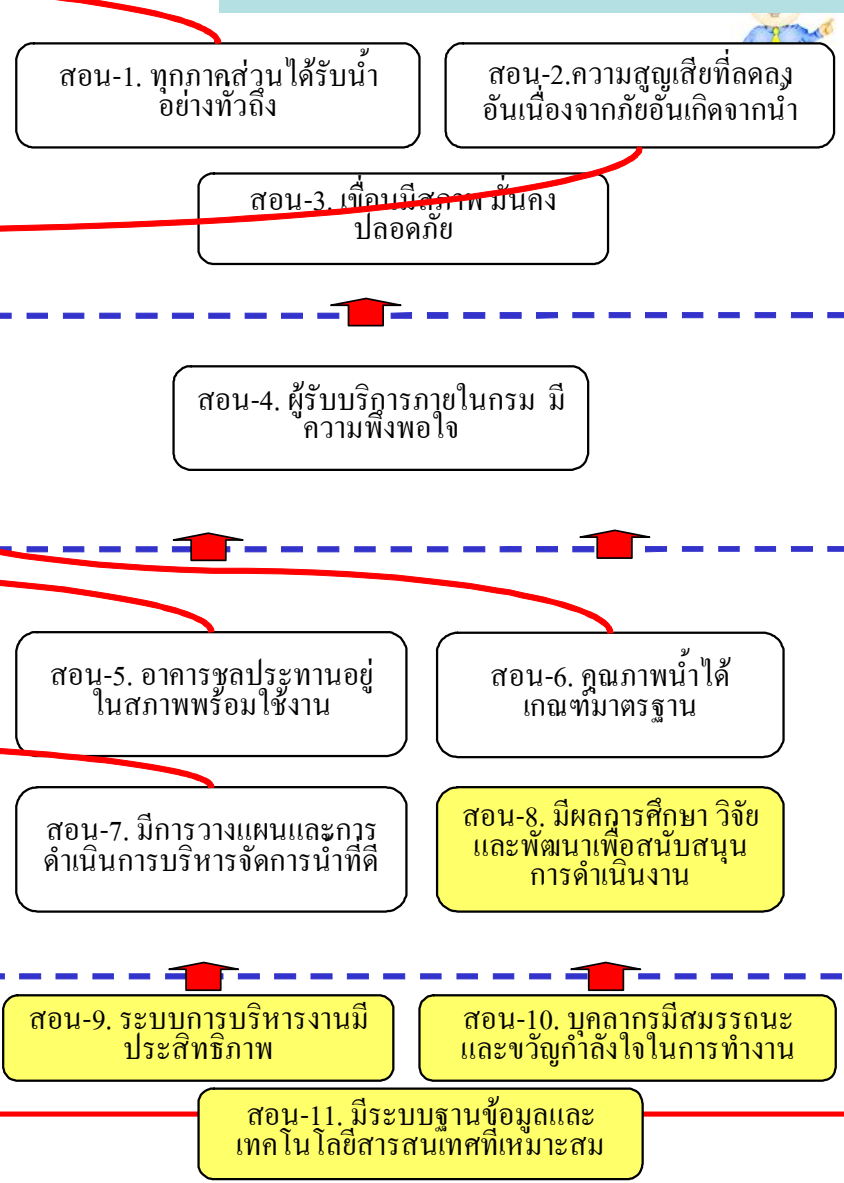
สอน-1. ทุกภาคส่วนได้รับน้ำอย่างทั่วถึง

สอน-2.ความสูญเสียที่ลดลงอันเนื่องจากภัยอันเกิดจากน้ำ

สอน-3. เขื่อนมีสภาพ มั่นคง ปลอดภัย

สอน-4. ผู้รับบริการภายในกรม มีความพึงพอใจ

สอน-5. อาคารชลประทานอยู่ในสภาพพร้อมใช้งาน

สอน-6. คุณภาพน้ำได้เกณฑ์มาตรฐาน

สอน-7. มีการวางแผนและการดำเนินการบริหารจัดการน้ำที่ดี

สอน-8. มีผลการศึกษา วิจัย และพัฒนาเพื่อสนับสนุนการดำเนินงาน

สอน-9. ระบบการบริหารงานมีประสิทธิภาพ

สอน-10. บุคลากรมีสมรรถนะและขวัญกำลังใจในการทำงาน

สอน-11. มีระบบฐานข้อมูลและเทคโนโลยีสารสนเทศที่เหมาะสม